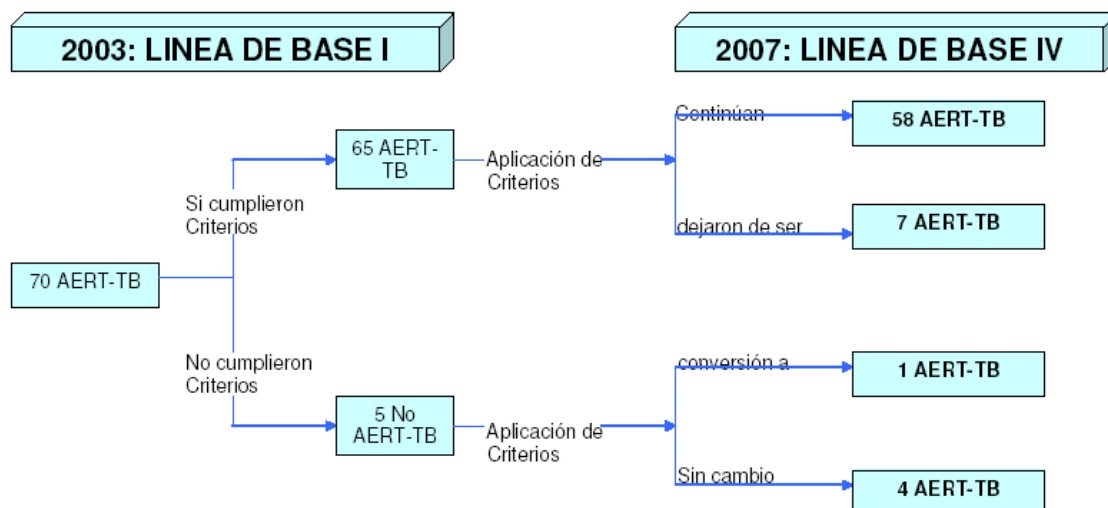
2003: LINEA DE BASE I

2007: LINEA DE BASE IV

70 AERT-TB

Si cumplieron Criterios

65 AERT-TB

Aplicación de Criterios

Continúan

58 AERT-TB

dejaron de ser

7 AERT-TB

No cumplieron Criterios

5 No AERT-TB

Aplicación de Criterios

conversión a

1 AERT-TB

Sin cambio

4 AERT-TB